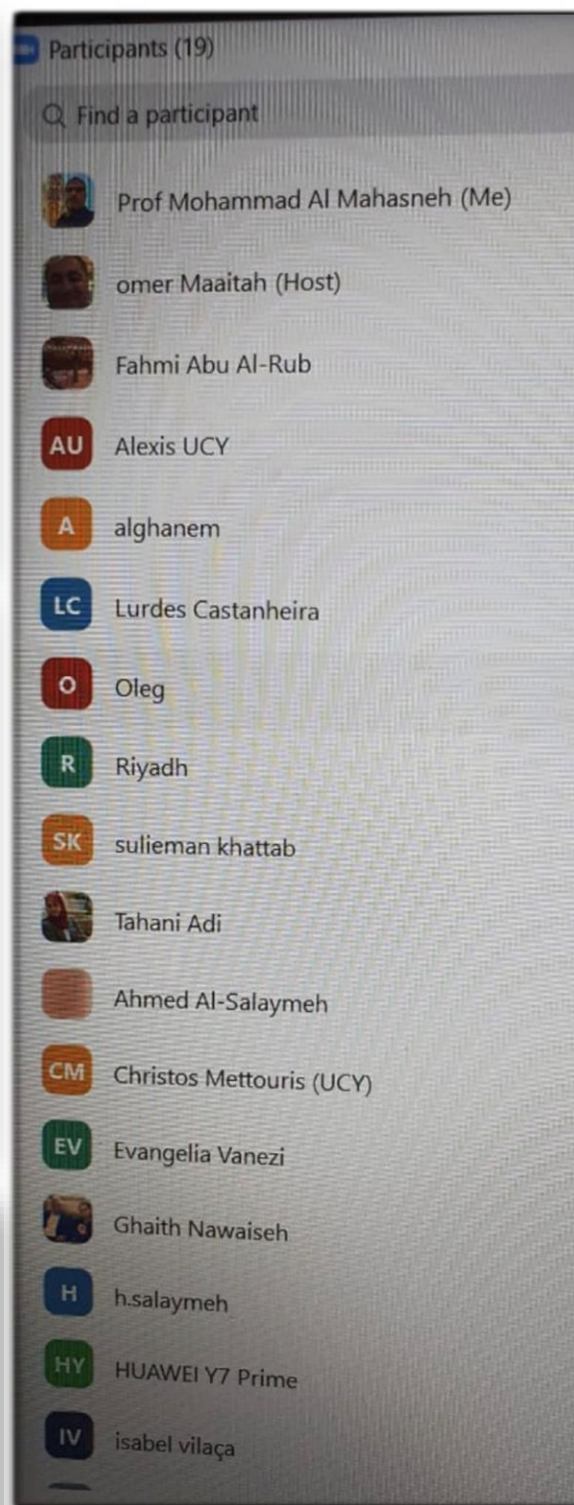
Participants (19)

Find a participant

Prof Mohammad Al Mahasneh (Me)

omer Maaitah (Host)

Fahmi Abu Al-Rub

AU Alexis UCY

A alghanem

LC Lurdes Castanheira

O Oleg

R Riyadh

SK sulieman khattab

Tahani Adi

Ahmed Al-Salaymeh

CM Christos Mettouris (UCY)

EV Evangelia Vanezi

Ghaith Nawaiseh

H h.salaymeh

HY HUAWEI Y7 Prime

IV isabel vilaça